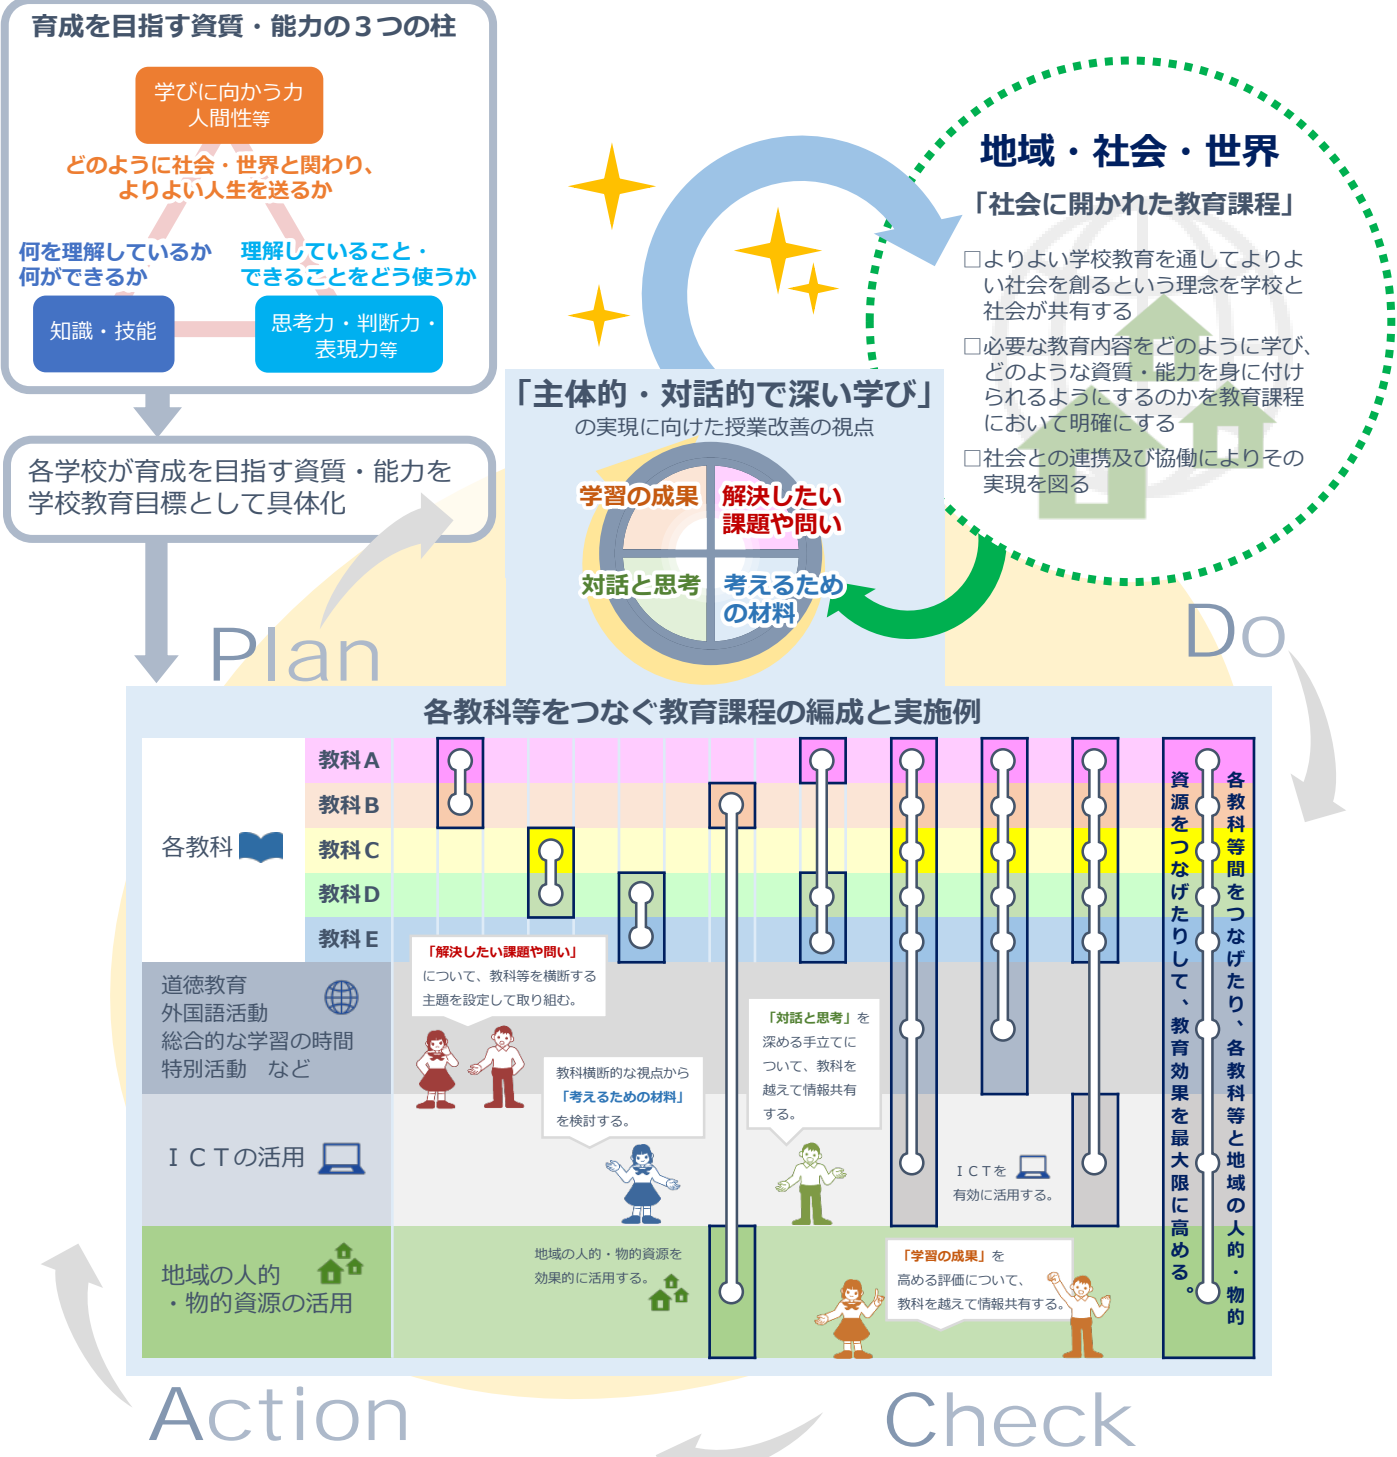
育成を目指す資質・能力の３つの柱

学びに向かう力
人間性等

どのように社会・世界と関わり、
よりよい人生を送るか

何を理解しているか
何ができるか

理解していること・
できることをどう使うか

知識・技能

思考力・判断力・
表現力等

各学校が育成を目指す資質・能力を
学校教育目標として具体化

地域・社会・世界

「社会に開かれた教育課程」

□よりよい学校教育を通してよりよい社会を創るという理念を学校と社会が共有する

□必要な教育内容をどのように学び、どのような資質・能力を身に付けられるようにするのかを教育課程において明確にする

□社会との連携及び協働によりその実現を図る

「主体的・対話的で深い学び」
の実現に向けた授業改善の視点

学習の成果
解決したい
課題や問い
対話と思考
考えるための材料

Plan

Do

各教科等をつなぐ教育課程の編成と実施例

各教科

教科Ａ
教科Ｂ
教科Ｃ
教科Ｄ
教科Ｅ

道徳教育
外国語活動
総合的な学習の時間
特別活動　など

ＩＣＴの活用

地域の人的
・物的資源の活用

「解決したい課題や問い」について、教科等を横断する主題を設定して取り組む。

教科横断的な視点から「考えるための材料」を検討する。

「対話と思考」を深める手立てについて、教科を越えて情報共有する。

ＩＣＴを有効に活用する。

地域の人的・物的資源を効果的に活用する。

「学習の成果」を高める評価について、教科を越えて情報共有する。

資源をつなげたりして、教育効果を最大限に高める。

各教科等間をつなげたり、各教科等と地域の人的・物的

Action

Check